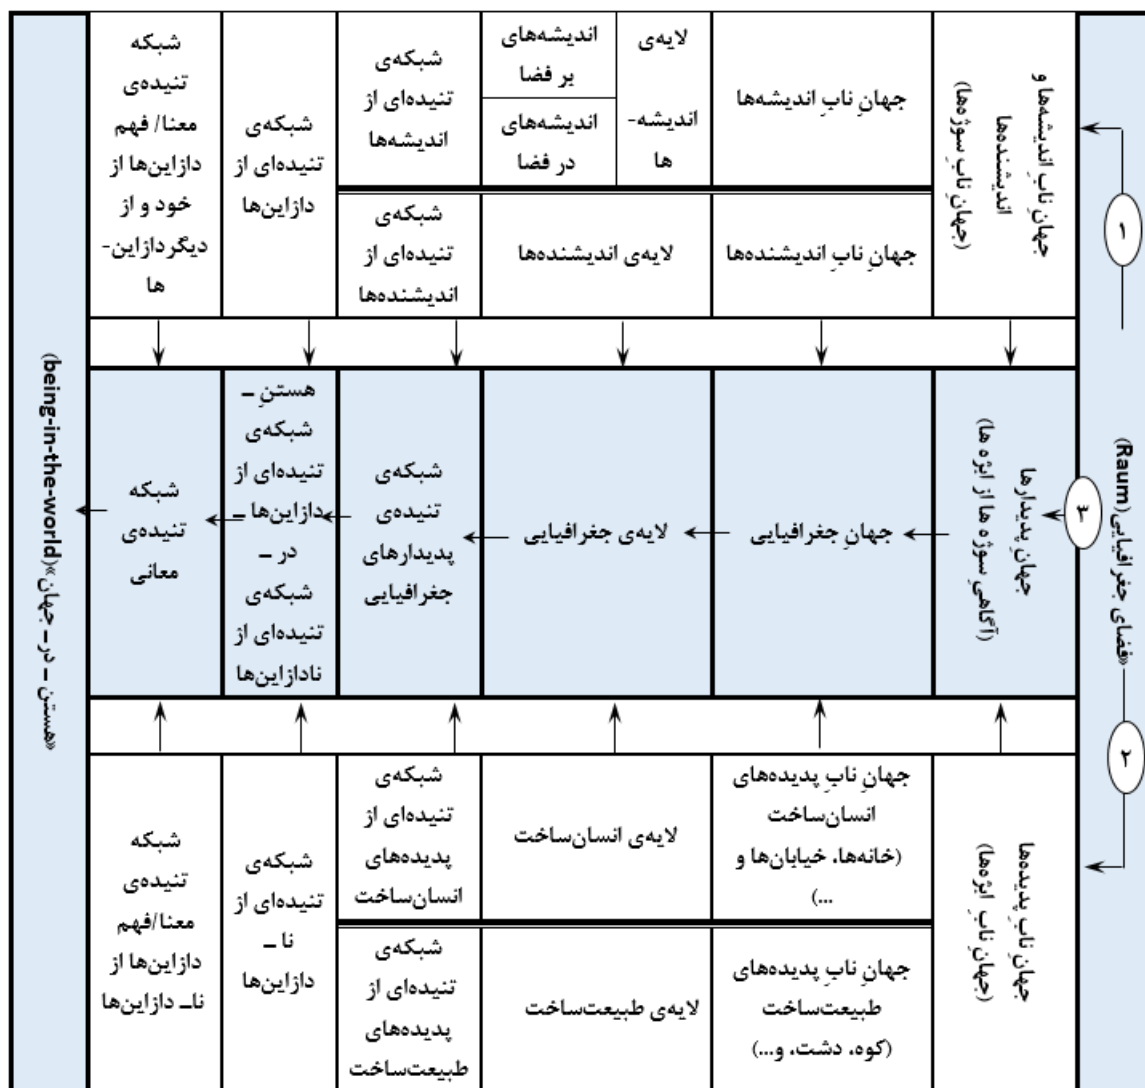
«فضای جغرافیایی (Raum)»

۱

جهانِ نابِ اندیشه‌ها و اندیشنده‌ها (جهانِ نابِ سوژه‌ها)

| جهانِ نابِ اندیشه‌ها | لایه‌ی اندیشه‌ها | اندیشه‌های بر فضا / اندیشه‌های در فضا | شبکه‌ی تنیده‌ای از اندیشه‌ها | شبکه‌ی تنیده‌ای از دازاین‌ها | شبکه تنیده‌ی معنا/ فهم دازاین‌ها از خود و از دیگردازاین‌ها |
|---|---|---|---|---|---|
| جهانِ نابِ اندیشنده‌ها | لایه‌ی اندیشنده‌ها | | شبکه‌ی تنیده‌ای از اندیشنده‌ها | | |

۳

جهان پدیدارها (آگاهی سوژه‌ها از ابژه‌ها)

| جهانِ جغرافیایی | لایه‌ی جغرافیایی | شبکه‌ی تنیده‌ی پدیدارهای جغرافیایی | هستن ـ شبکه‌ی تنیده‌ای از دازاین‌ها ـ در ـ شبکه‌ی تنیده‌ای از نادازاین‌ها | شبکه تنیده‌ی معانی |
|---|---|---|---|---|

«هستن ـ در ـ جهان» (being-in-the-world)

۲

جهان نابِ پدیده‌ها (جهان نابِ ابژه‌ها)

| جهانِ نابِ پدیده‌های انسان‌ساخت (خانه‌ها، خیابان‌ها و ...) | لایه‌ی انسان‌ساخت | شبکه‌ی تنیده‌ای از پدیده‌های انسان‌ساخت | شبکه‌ی تنیده‌ای از نا ـ دازاین‌ها | شبکه تنیده‌ی معنا/فهم دازاین‌ها از نا ـ دازاین‌ها |
|---|---|---|---|---|
| جهانِ نابِ پدیده‌های طبیعت‌ساخت (کوه، دشت، و...) | لایه‌ی طبیعت‌ساخت | شبکه‌ی تنیده‌ای از پدیده‌های طبیعت‌ساخت | | |